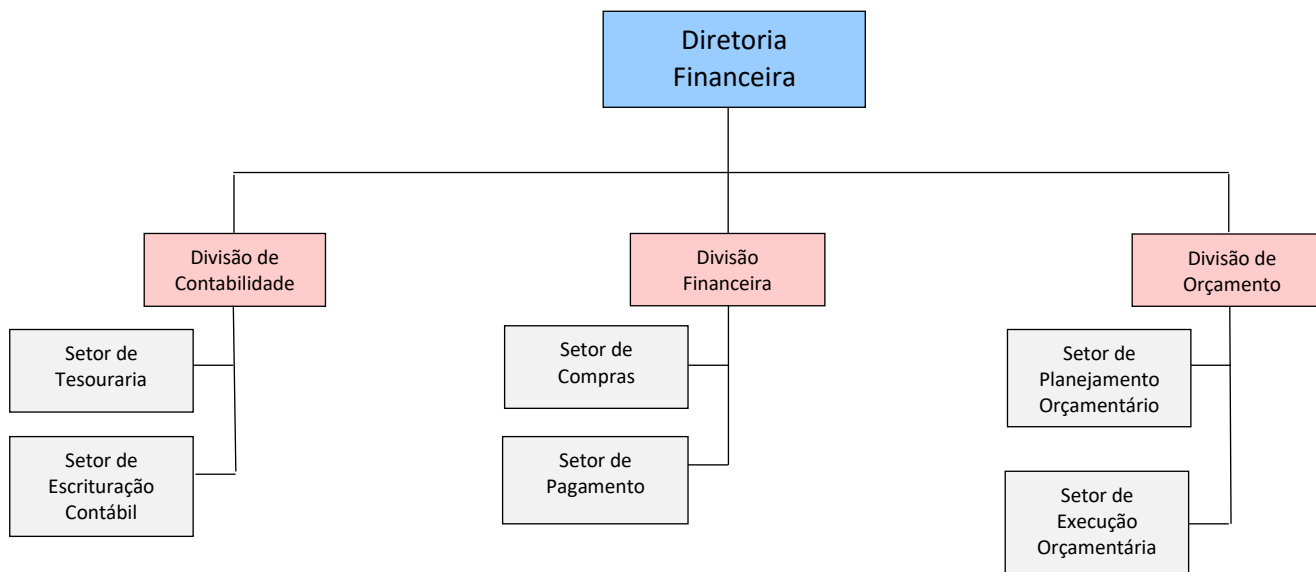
Diretoria Financeira

Divisão de Contabilidade

Setor de Tesouraria

Setor de Escrituração Contábil

Divisão Financeira

Setor de Compras

Setor de Pagamento

Divisão de Orçamento

Setor de Planejamento Orçamentário

Setor de Execução Orçamentária